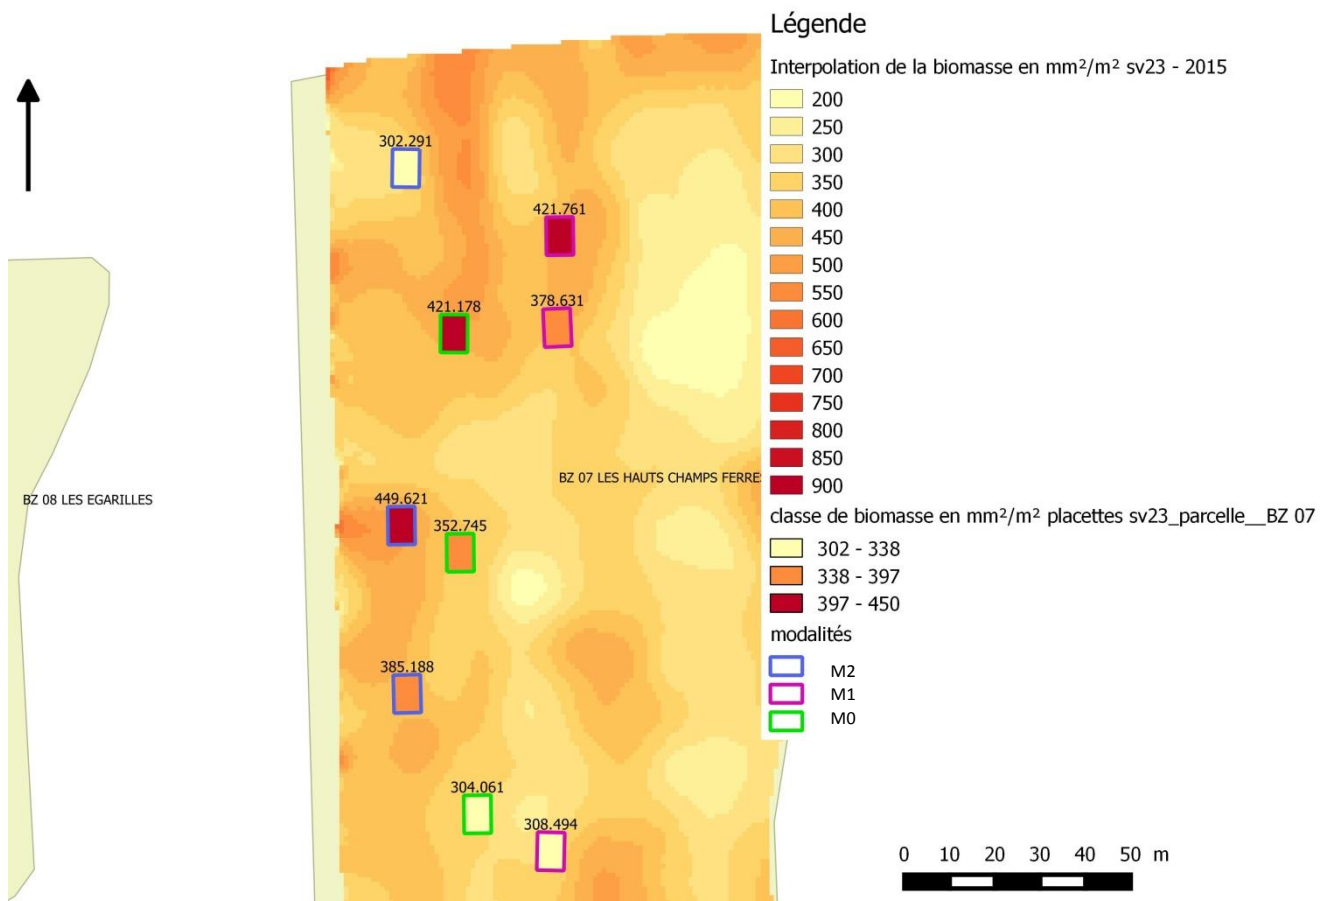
302.291

421.761

421.178

378.631

BZ 08 LES EGARILLES

BZ 07 LES HAUTS CHAMPS FERRE

449.621

352.745

385.188

304.061

308.494

Légende

Interpolation de la biomasse en mm²/m² sv23 - 2015

200
250
300
350
400
450
500
550
600
650
700
750
800
850
900

classe de biomasse en mm²/m² placettes sv23_parcelle__BZ 07

302 - 338
338 - 397
397 - 450

modalités

M2
M1
M0

0 10 20 30 40 50 m